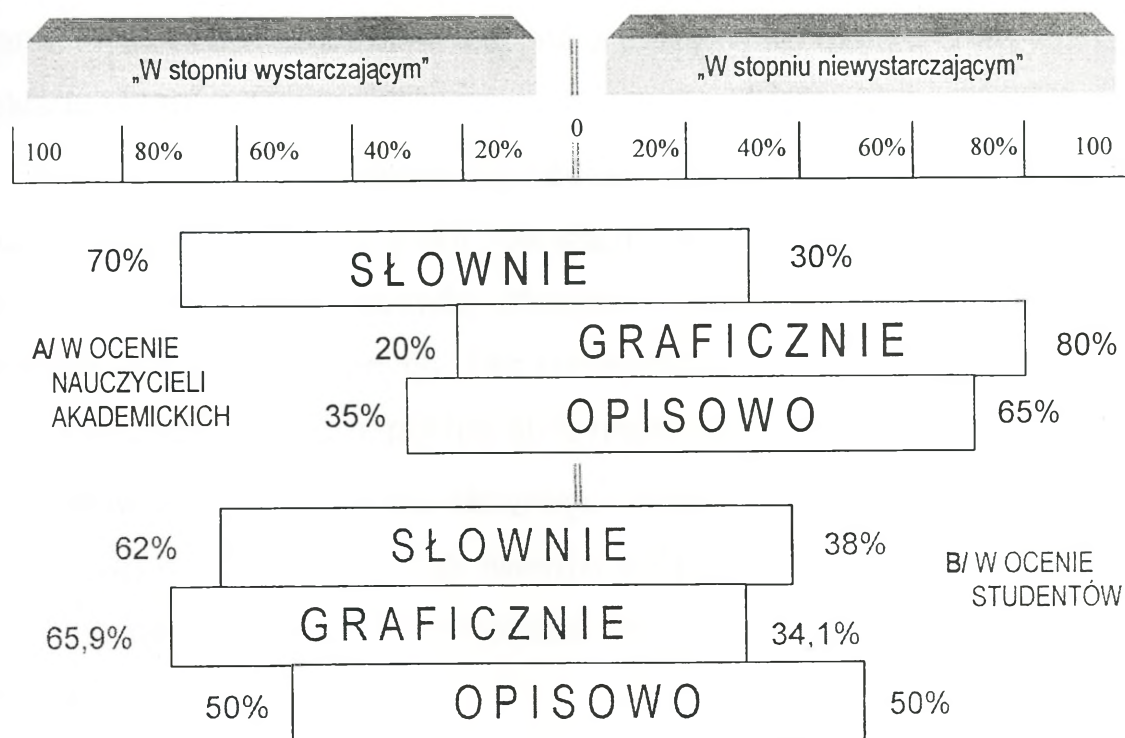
„W stopniu wystarczającym"

„W stopniu niewystarczającym"

| 100 | 80% | 60% | 40% | 20% | 0 | 20% | 40% | 60% | 80% | 100 |
|---|---|---|---|---|---|---|---|---|---|---|

70% SŁOWNIE 30%

A/ W OCENIE NAUCZYCIELI AKADEMICKICH

20% GRAFICZNIE 80%

35% OPISOWO 65%

62% SŁOWNIE 38%

B/ W OCENIE STUDENTÓW

65,9% GRAFICZNIE 34,1%

50% OPISOWO 50%